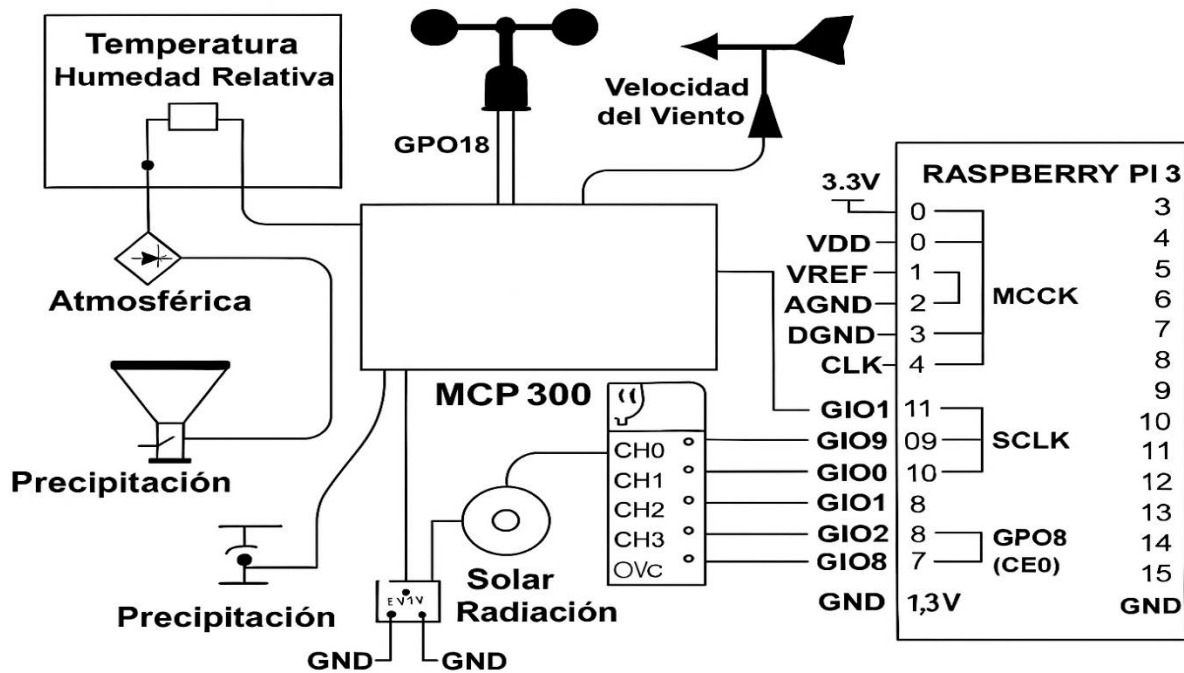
Temperatura
Humedad Relativa

GPO18

Velocidad del Viento

Atmosférica

Precipitación

Precipitación

MCP 300

CH0
CH1
CH2
CH3
OVc

Solar Radiación

EV1V

GND GND

RASPBERRY PI 3

3.3V

VDD
VREF
AGND
DGND
CLK

0
0
1
2
3
4

MCCK

GIO1
GIO9
GIO0
GIO1
GIO2
GIO8

11
09
10
8
8
7

SCLK

GPO8
(CE0)

GND 1,3V

3
4
5
6
7
8
9
10
11
12
13
14
15
GND